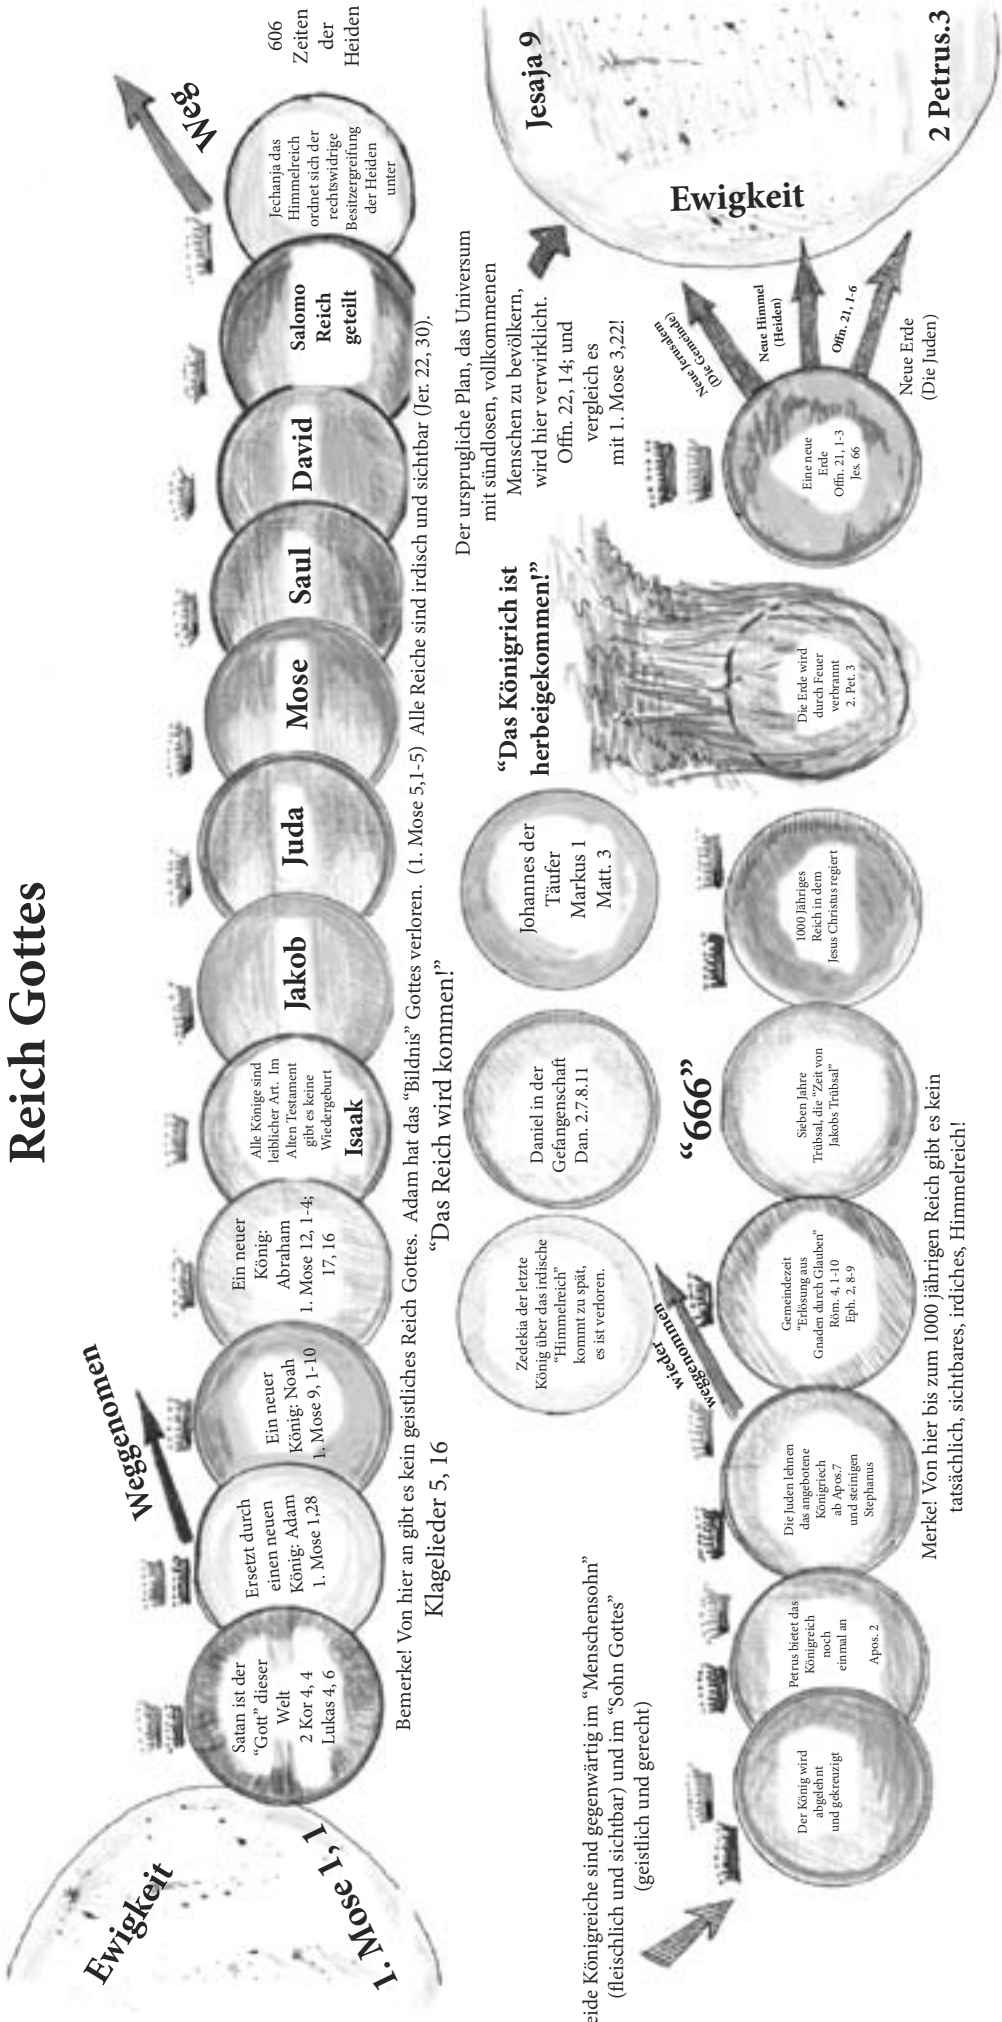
Reich Gottes

Ewigkeit

1. Mose 1, 1

Satan ist der "Gott" dieser Welt 2 Kor 4, 4 Lukas 4, 6

Weggenommen

Ersetzt durch einen neuen König: Adam 1. Mose 1,28

Ein neuer König: Noah 1. Mose 9, 1-10

Ein neuer König: Abraham 1. Mose 12, 1-4; 17, 16

Alle Könige sind leiblicher Art. Im Alten Testament gibt es keine Wiedergeburt

Isaak

Jakob

Juda

Mose

Saul

David

Salomo Reich geteilt

Jechanja das Himmelreich ordnet sich der rechtswidrige Besitzergreifung der Heiden unter

Weg

606 Zeiten der Heiden

Bemerke! Von hier an gibt es kein geistliches Reich Gottes. Adam hat das "Bildnis" Gottes verloren. (1. Mose 5,1-5) Alle Reiche sind irdisch und sichtbar (Jer. 22, 30).

Klagelieder 5, 16

"Das Reich wird kommen!"

Zedekia der letzte König über das irdische "Himmelreich" kommt zu spät, es ist verloren.

Daniel in der Gefangenschaft Dan. 2.7.8.11

Johannes der Täufer Markus 1 Matt. 3

"Das Königrich ist herbeigekommen!"

Der ursprugliche Plan, das Universum mit sündlosen, vollkommenen Menschen zu bevölkern, wird hier verwirklicht. Offn. 22, 14; und vergleich es mit 1. Mose 3,22!

Jesaja 9

Ewigkeit

2 Petrus.3

eide Königreiche sind gegenwärtig im "Menschensohn" (fleischlich und sichtbar) und im "Sohn Gottes" (geistlich und gerecht)

Der König wird abgelehnt und gekreuzigt

Petrus bietet das Königreich noch einmal an Apos. 2

Die Juden lehnen das angebotene Königriech ab Apos.7 und steinigen Stephanus

wieder weggenommen

Gemeindezeit "Erlösung aus Graden durch Glauben" Röm. 4, 1-10 Eph. 2, 8-9

"666"

Sieben Jahre Trübsal, die "Zeit von Jakobs Trübsal"

1000 Jähriges Reich in dem Jesus Christus regiert

Die Erde wird durch Feuer verbrannt 2. Pet. 3

Eine neue Erde Offn. 21, 1-3 Jes. 66

Neue Jerusalem (Die Gemeinde)

Neue Himmel (Heiden)

Offn. 21, 1-6

Neue Erde (Die Juden)

Merke! Von hier bis zum 1000 jährigen Reich gibt es kein tatsächlich, sichtbares, irdiches, Himmelreich!